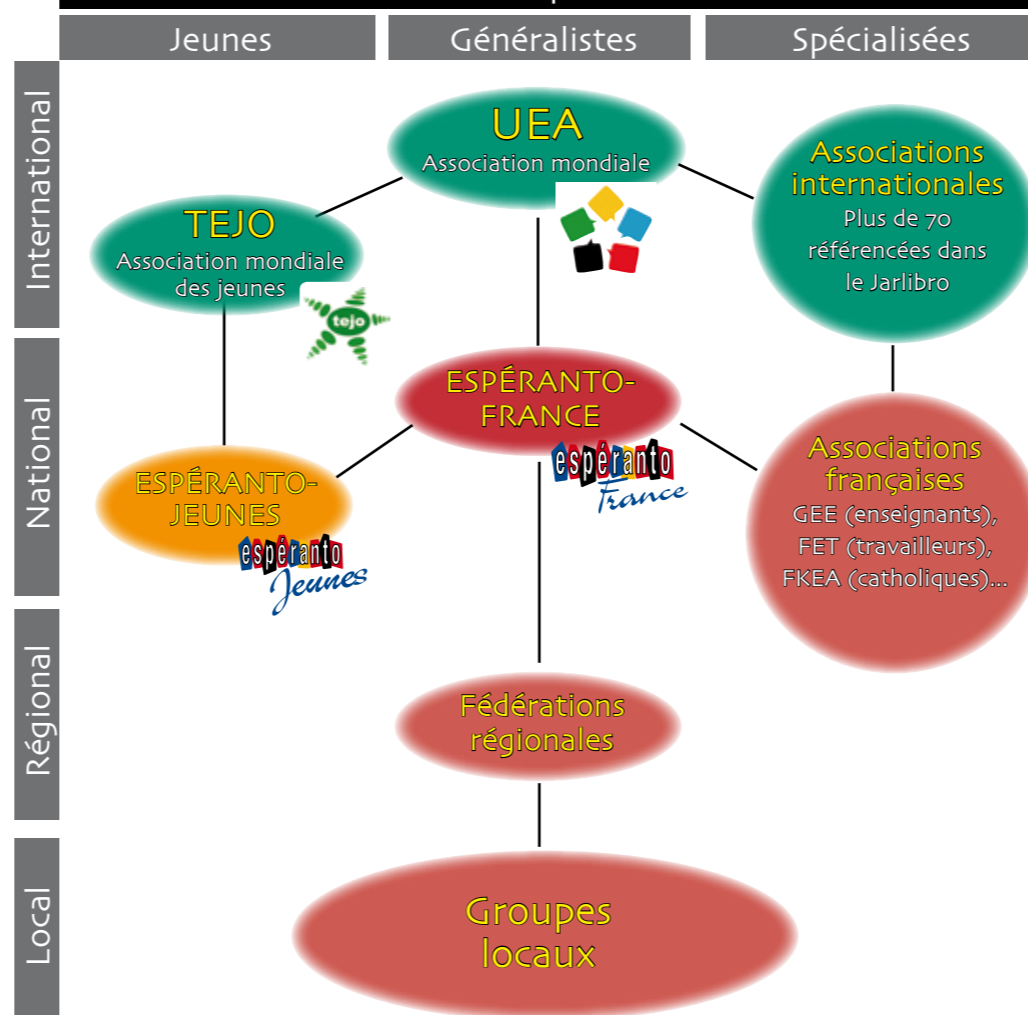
Jeunes

Généralistes

Spécialisées

International

National

Régional

Local

UEA
Association mondiale

TEJO
Association mondiale des jeunes

tejo

Associations internationales
Plus de 70 référencées dans le Jarlibro

ESPÉRANTO-FRANCE

espéranto
France

ESPÉRANTO-JEUNES

espéranto
Jeunes

Associations françaises
GEE (enseignants), FET (travailleurs), FKEA (catholiques)...

Fédérations régionales

Groupes locaux